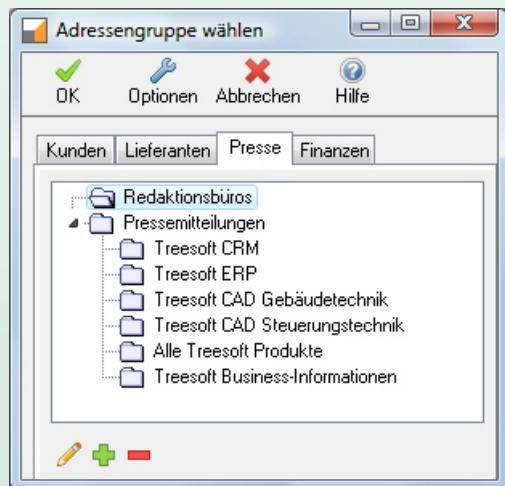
Adressengruppe wählen

OK
Optionen
Abbrechen
Hilfe

Kunden
Lieferanten
Presse
Finanzen

Redaktionsbüros
Pressemitteilungen
Treesoft CRM
Treesoft ERP
Treesoft CAD Gebäudetechnik
Treesoft CAD Steuerungstechnik
Alle Treesoft Produkte
Treesoft Business-Informationen